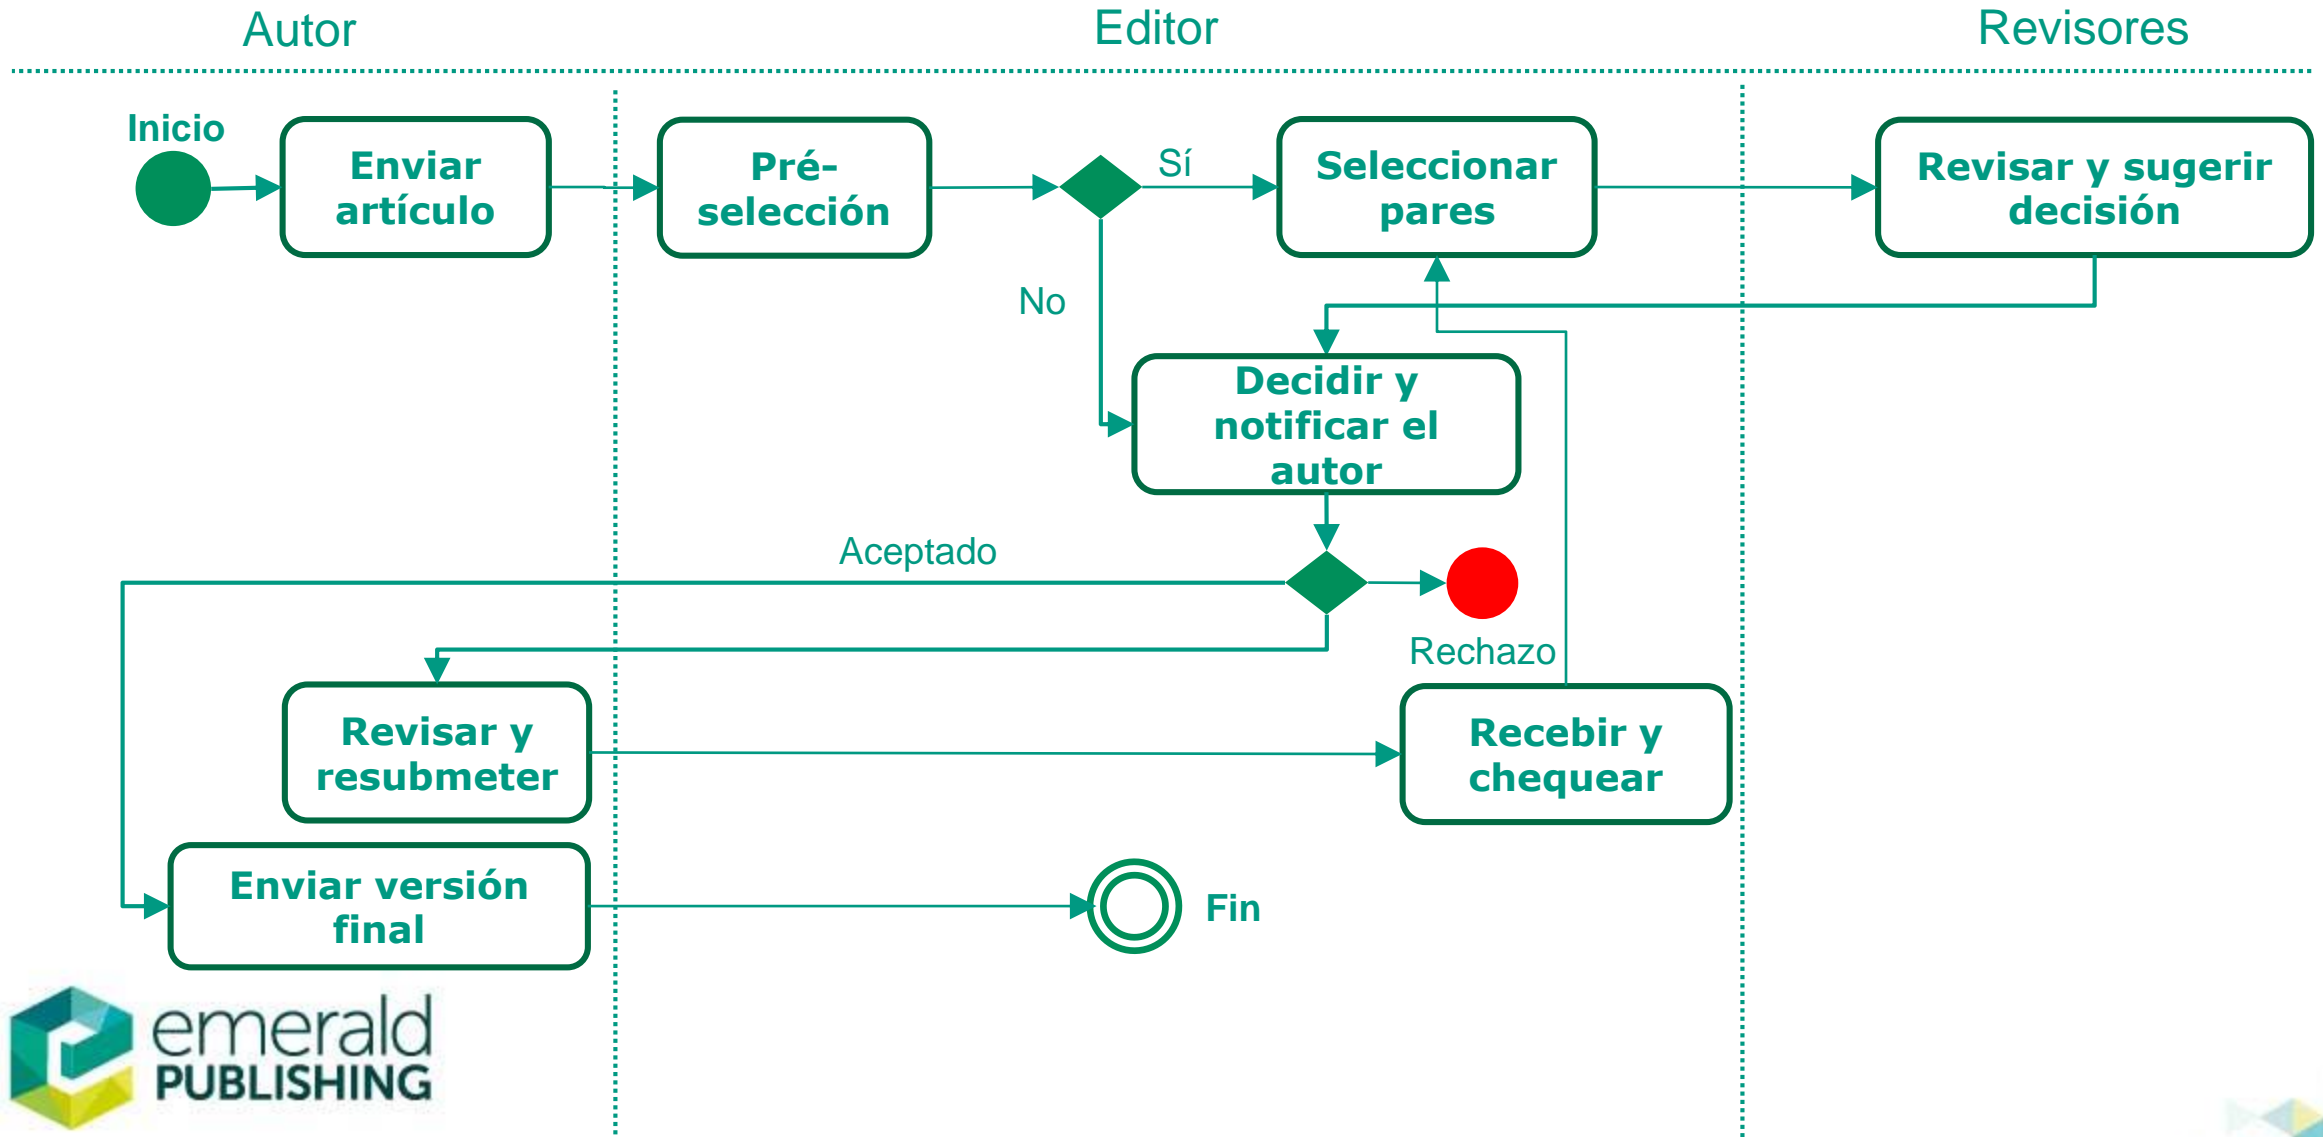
Autor

Editor

Revisores

Inicio

Enviar artículo

Pré-selección

Sí

Seleccionar pares

Revisar y sugerir decisión

No

Decidir y notificar el autor

Aceptado

Rechazo

Revisar y resubmeter

Recebir y chequear

Enviar versión final

Fin

emerald PUBLISHING